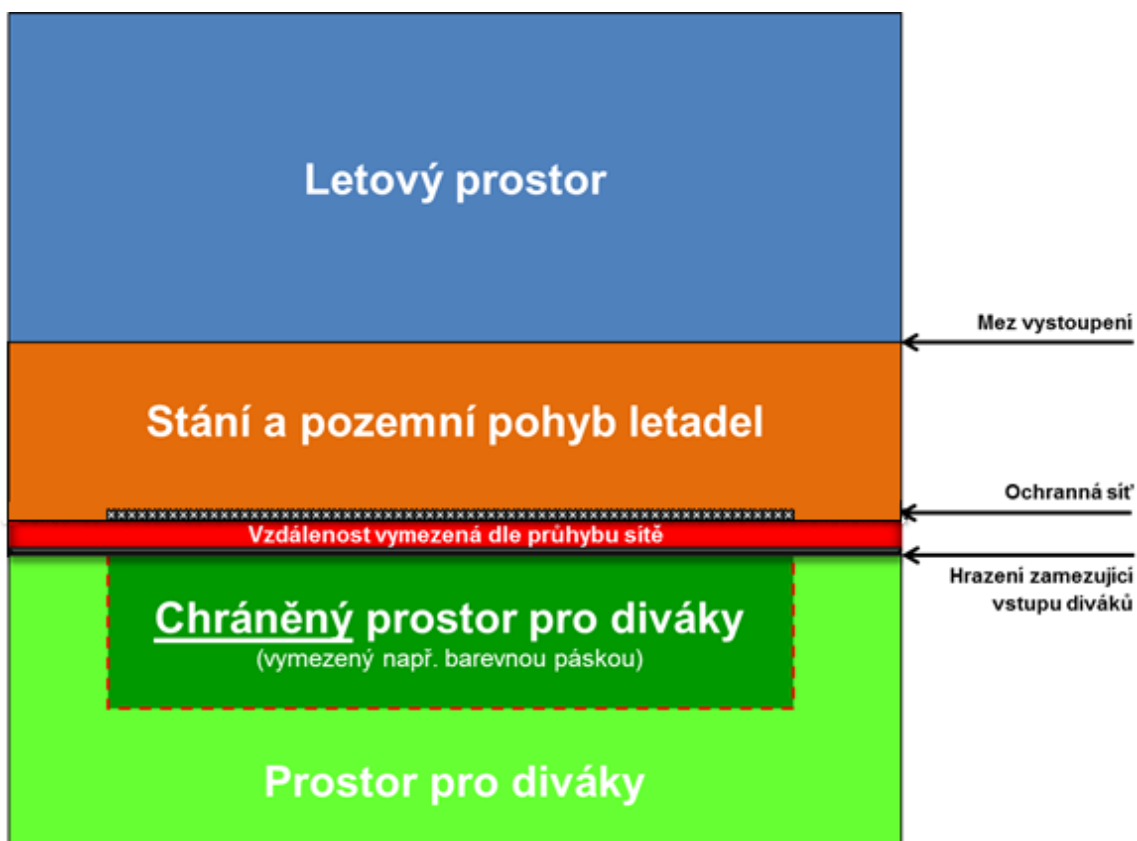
Letový prostor

Mez vystoupení

Stání a pozemní pohyb letadel

Ochranná síť

Vzdálenost vymezená dle průhybu sítě

Hrazení zamezující vstupu diváků

Chráněný prostor pro diváky
(vymezený např. barevnou páskou)

Prostor pro diváky